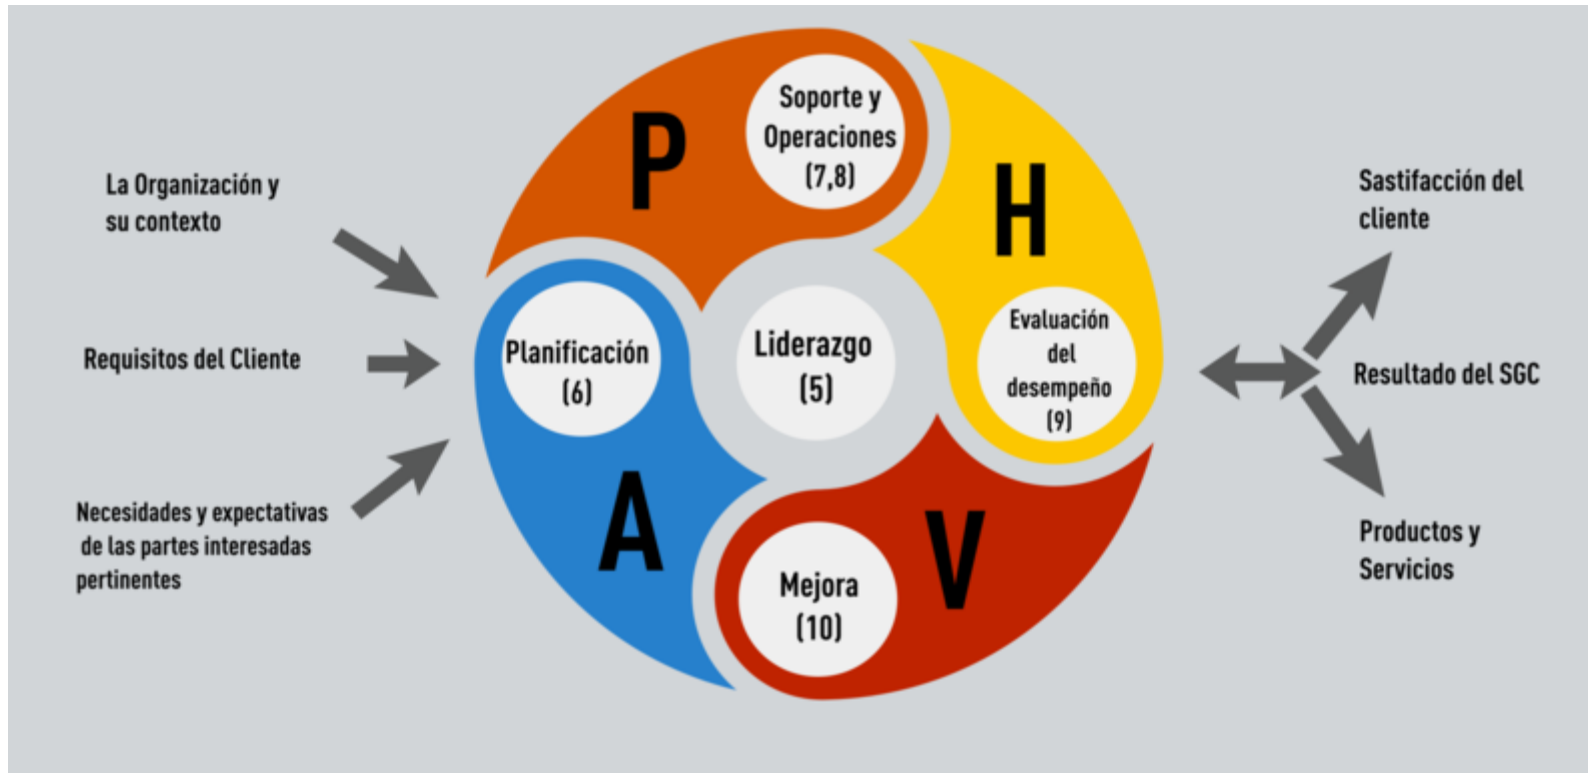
La Organización y su contexto

Requisitos del Cliente

Necesidades y expectativas de las partes interesadas pertinentes

P

Soporte y Operaciones (7,8)

H

Planificación (6)

Liderazgo (5)

Evaluación del desempeño (9)

A

V

Mejora (10)

Sastifacción del cliente

Resultado del SGC

Productos y Servicios